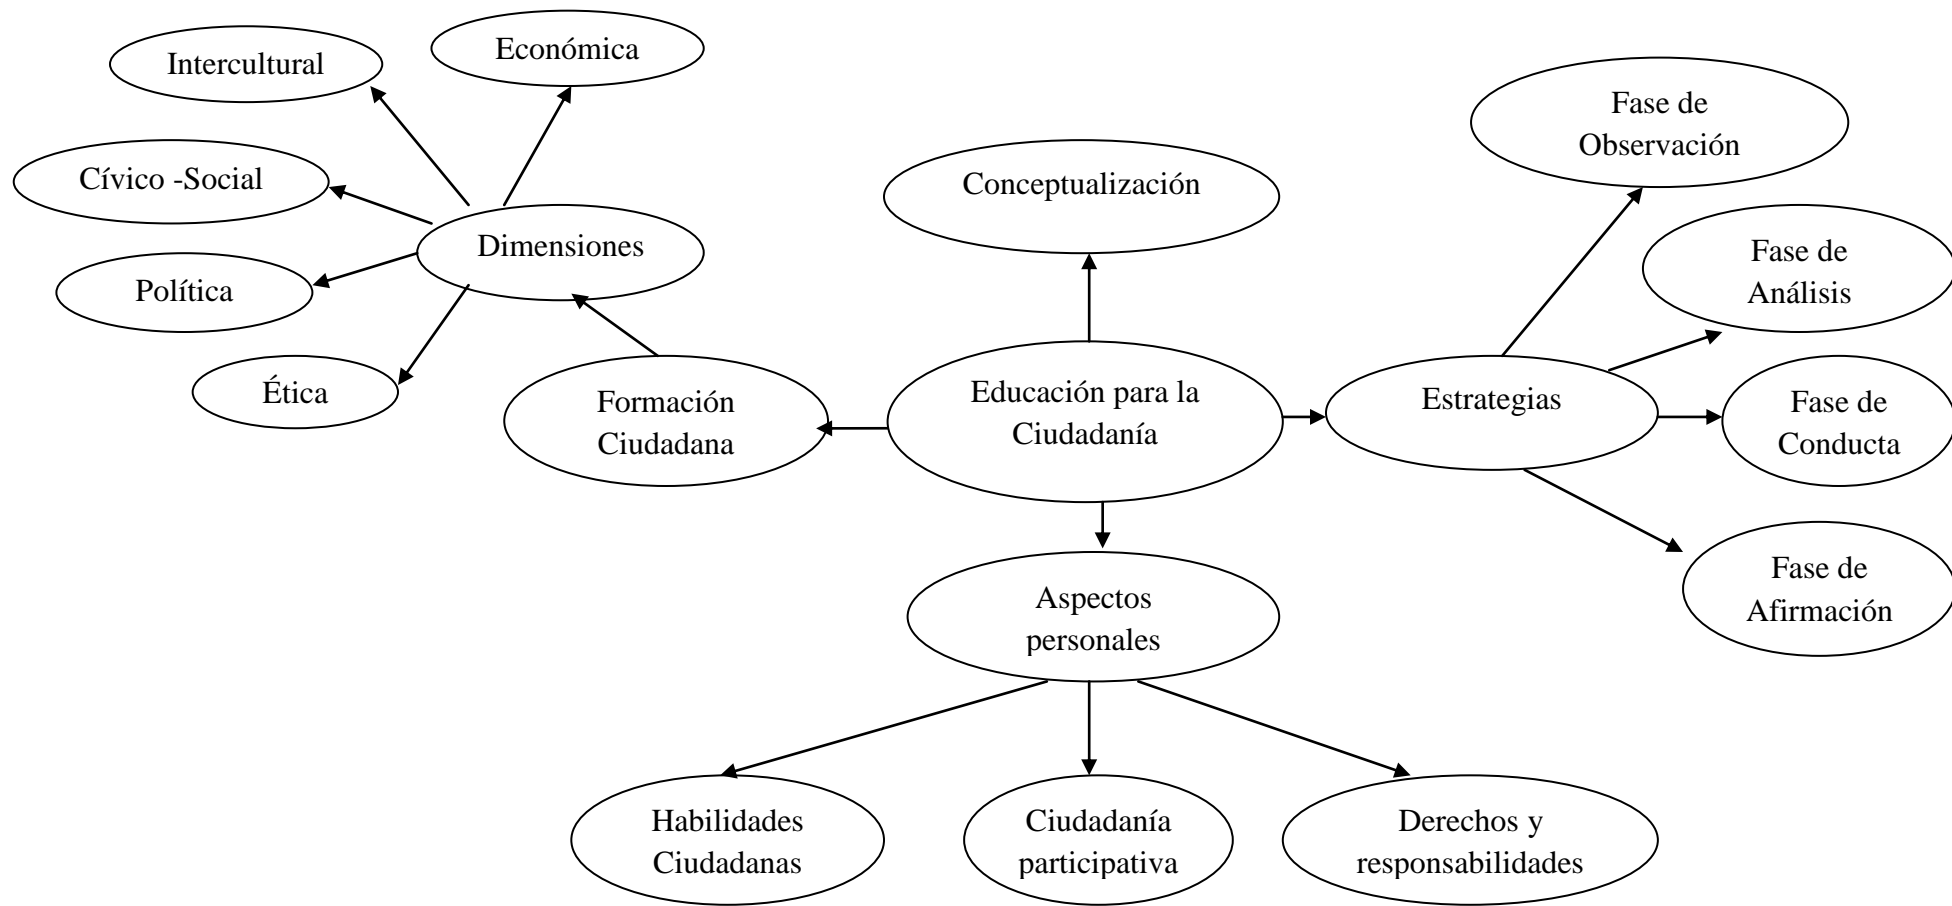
Intercultural

Económica

Fase de Observación

Cívico -Social

Conceptualización

Dimensiones

Fase de Análisis

Política

Ética

Formación Ciudadana

Educación para la Ciudadanía

Estrategias

Fase de Conducta

Fase de Afirmación

Aspectos personales

Habilidades Ciudadanas

Ciudadanía participativa

Derechos y responsabilidades